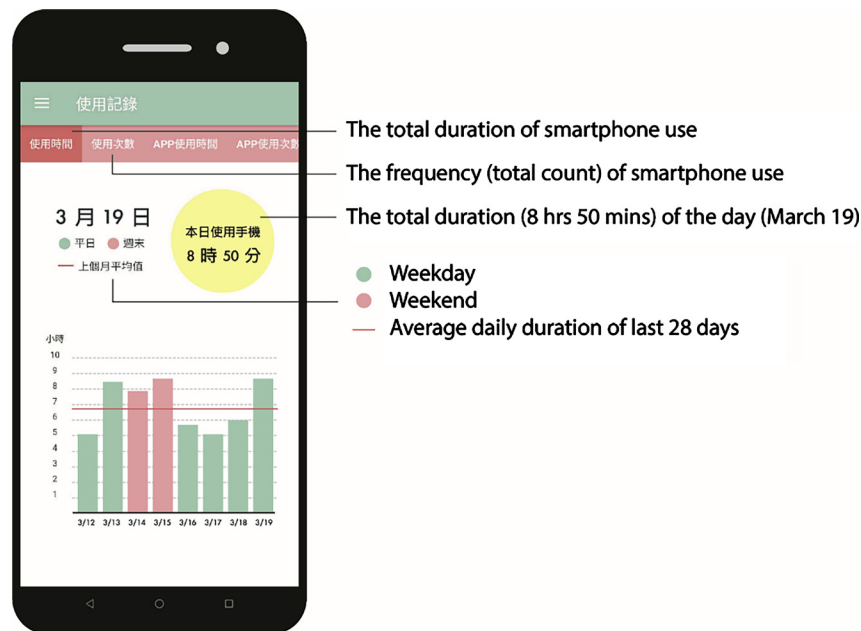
使用記錄

使用時間 使用次數 APP使用時間 APP使用次數

3 月 19 日

平日 週末

上個月平均值

本日使用手機
8 時 50 分

小時
10
9
8
7
6
5
4
3
2
1

3/12 3/13 3/14 3/15 3/16 3/17 3/18 3/19

The total duration of smartphone use

The frequency (total count) of smartphone use

The total duration (8 hrs 50 mins) of the day (March 19)

Weekday

Weekend

Average daily duration of last 28 days